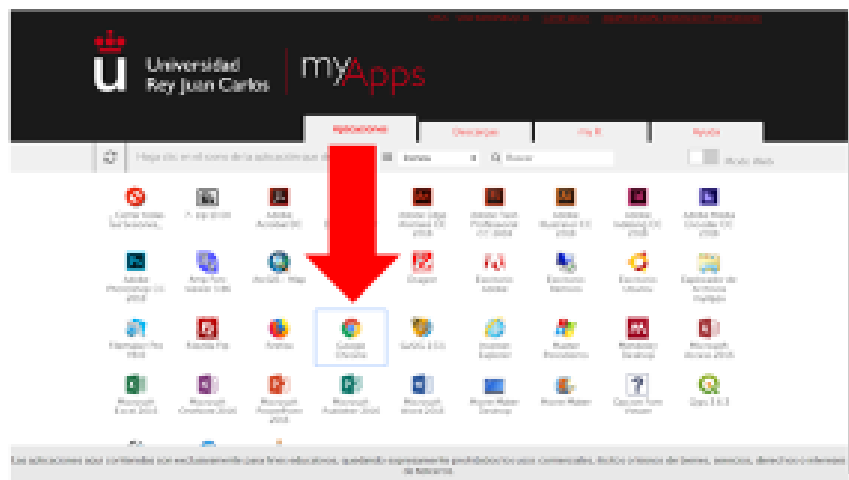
Universidad Rey Juan Carlos

myApps

Aplicaciones

Descargas

Mi PC

Ayuda

Haga clic en el icono de la aplicación que desea iniciar

Buscar

Adobe Acrobat DC

Adobe Photoshop CC 2018

Firefox

Google Chrome

Internet Explorer

Microsoft Excel 2016

Microsoft OneNote 2016

Microsoft PowerPoint 2016

Microsoft Publisher 2016

Microsoft Word 2016

Las aplicaciones aquí contenidas son exclusivamente para fines educativos, quedando expresamente prohibido su uso comercial. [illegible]